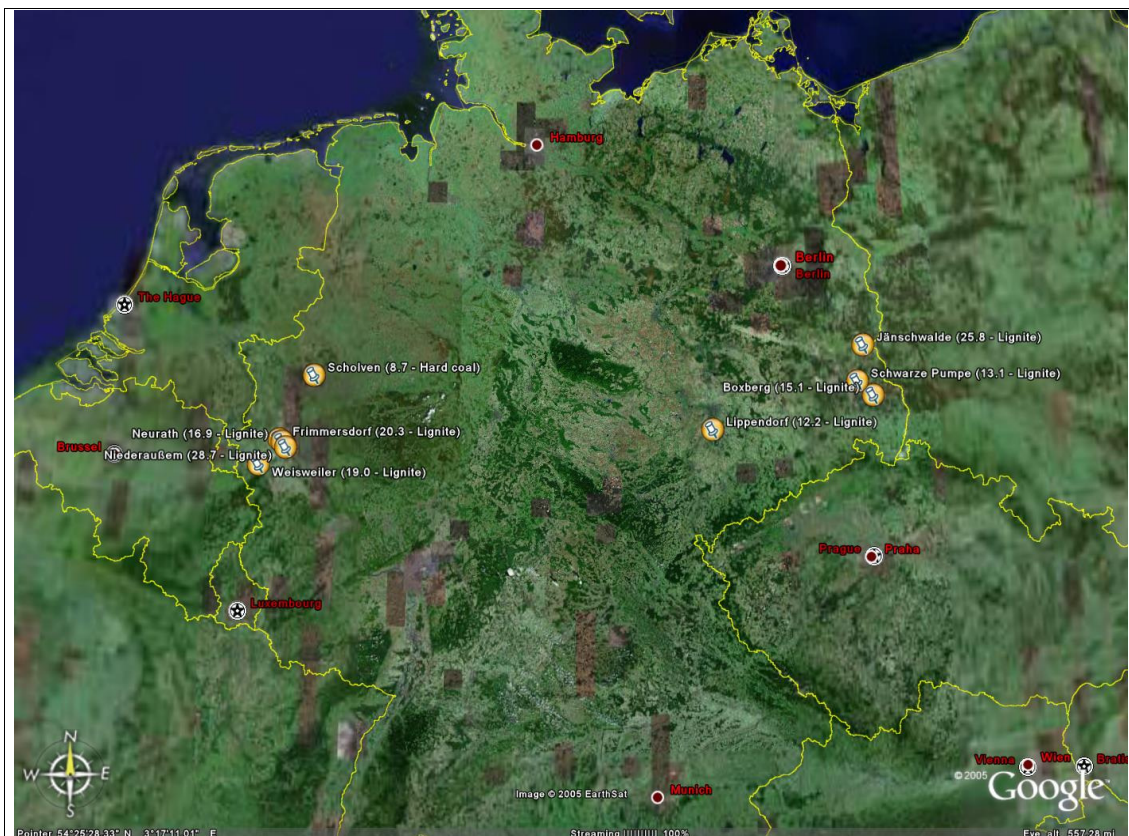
Hamburg

Berlin
Berlin

The Hague

Jänschwalde (25.8 - Lignite)
Schwarze Pumpe (13.1 - Lignite)
Boxberg (15.1 - Lignite)
Scholven (8.7 - Hard coal)
Lippendorf (12.2 - Lignite)
Neurath (16.9 - Lignite)
Frimmersdorf (20.3 - Lignite)
Brussel
Niederaußem (28.7 - Lignite)
Weisweiler (19.0 - Lignite)

Prague
Praha

Luxembourg

N
W
E
S

Image © 2005 EarthSat
Munich

Vienna
Wien
Bratis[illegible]
© 2005
Google

Pointer 54°25'28.33" N 3°17'11.01" E
Streaming |||||||| 100%
Eye alt 557.28 mi